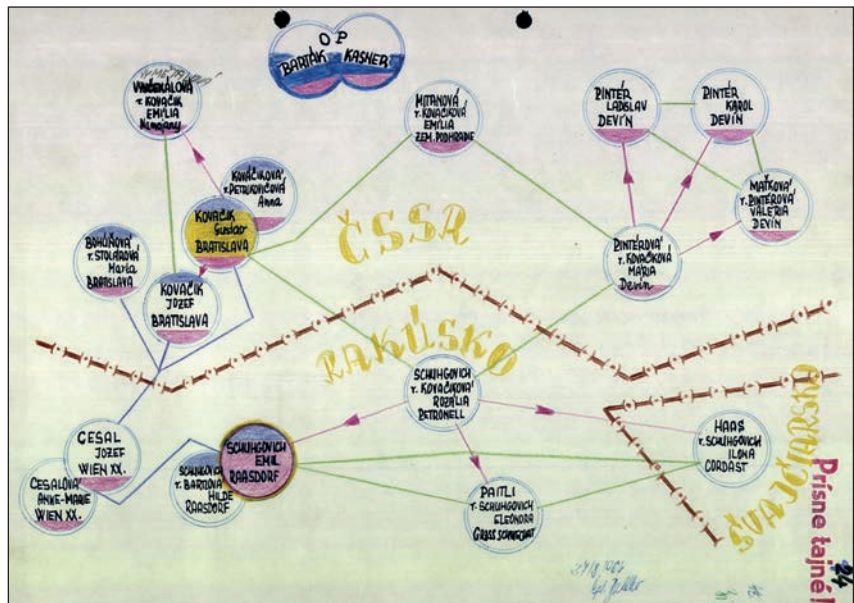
O P
BARTÁK KASNER

W METZNER
VANĚGALOVÁ
r. KOVAČIK
EMILIA
Hungary

MITANOVÁ
r. KOVAČIKOVÁ
EMILIA
ZEM. PODHRADIE

PINTÉR
LADISLAV
DEVÍN

PINTÉR
KAROL
DEVÍN

KOVAČIKOVÁ
r. PETRUKOVIČOVÁ
Anna

KOVAČIK
Gustav
BRATISLAVA

MAŤKOVÁ
r. PINTÉROVÁ
VALÉRIA
DEVÍN

ČSSR

BAHÚROVÁ
r. STOLÁROVÁ
Mária
BRATISLAVA

KOVAČIK
JOZEF
BRATISLAVA

PINTÉROVÁ
r. KOVAČIKOVÁ
MÁRIA
Devín

RAKÚSKO

SCHUHGOVICH
r. KOVAČIKOVÁ
ROZÁLIA
PETRONELL

MAĎARSKO

HAAS
r. SCHUHGOVICH
ILONA
CORDAST

CESAL
JOZEF
WIEN XX.

SCHUHGOVICH
EMIL
RAASDORF

CESALOVÁ
ANNE-MARIE
WIEN XX.

SCHUHGOVICH
r. BARTONA
HILDE
RAASDORF

PAITLI
r. SCHUHGOVICH
ELEONORA
GROSS SCHWECHAT

ŠVAJČIARSKO

Prísne tajné!

24

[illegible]